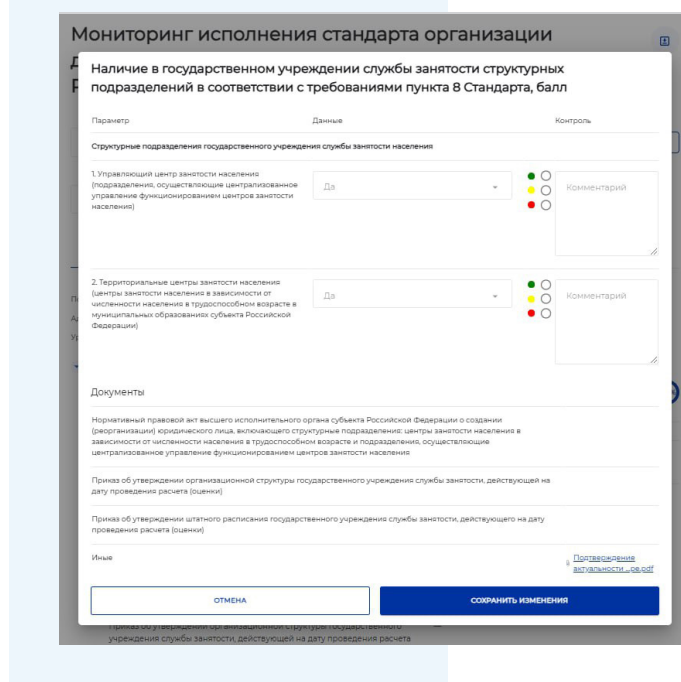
Мониторинг исполнения стандарта организации

Наличие в государственном учреждении службы занятости структурных подразделений в соответствии с требованиями пункта 8 Стандарта, балл

Параметр | Данные | Контроль

Структурные подразделения государственного учреждения службы занятости населения

1. Управляющий центр занятости населения (подразделения, осуществляющие централизованное управление функционированием центров занятости населения)

Да

Комментарий

2. Территориальные центры занятости населения (центры занятости населения в зависимости от численности населения в трудоспособном возрасте в муниципальных образованиях субъекта Российской Федерации)

Да

Комментарий

Документы

Нормативный правовой акт высшего исполнительного органа субъекта Российской Федерации о создании (реорганизации) юридического лица, включающего структурные подразделения: центры занятости населения в зависимости от численности населения в трудоспособном возрасте и подразделения, осуществляющие централизованное управление функционированием центров занятости населения

Приказ об утверждении организационной структуры государственного учреждения службы занятости, действующей на дату проведения расчета (оценки)

Приказ об утверждении штатного расписания государственного учреждения службы занятости, действующего на дату проведения расчета (оценки)

Иные

Подтверждение актуальности ...ре.pdf

ОТМЕНА

СОХРАНИТЬ ИЗМЕНЕНИЯ

Приказ об утверждении организационной структуры государственного учреждения службы занятости, действующей на дату проведения расчета